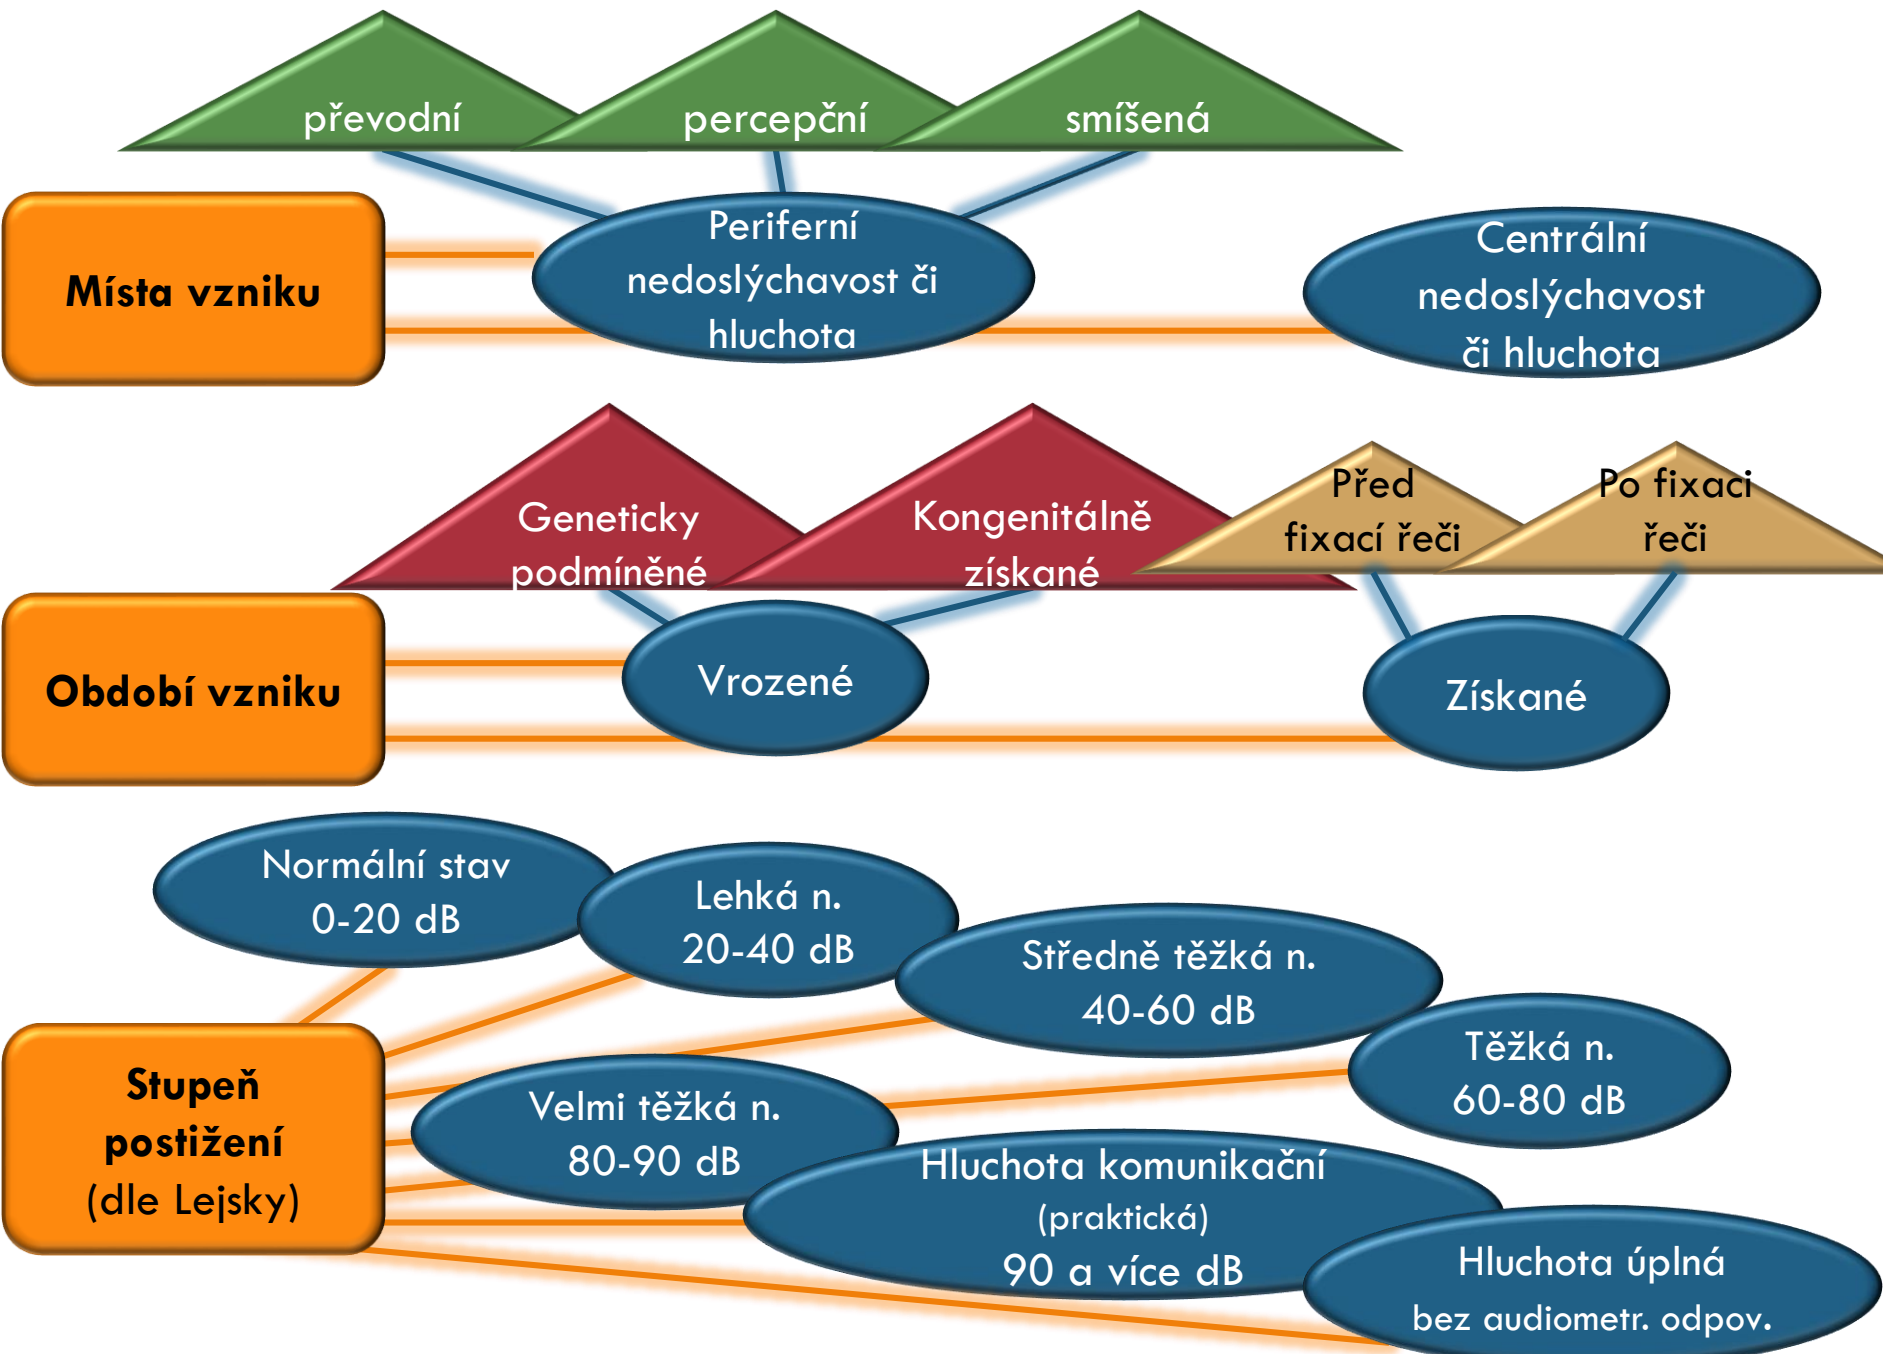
převodní

percepční

smíšená

Místa vzniku

Periferní nedoslýchavost či hluchota

Centrální nedoslýchavost či hluchota

Geneticky podmíněné

Kongenitálně získané

Před fixací řeči

Po fixaci řeči

Období vzniku

Vrozené

Získané

Normální stav 0-20 dB

Lehká n. 20-40 dB

Středně těžká n. 40-60 dB

Těžká n. 60-80 dB

Stupeň postižení (dle Lejsky)

Velmi těžká n. 80-90 dB

Hluchota komunikační (praktická) 90 a více dB

Hluchota úplná bez audiometr. odpov.